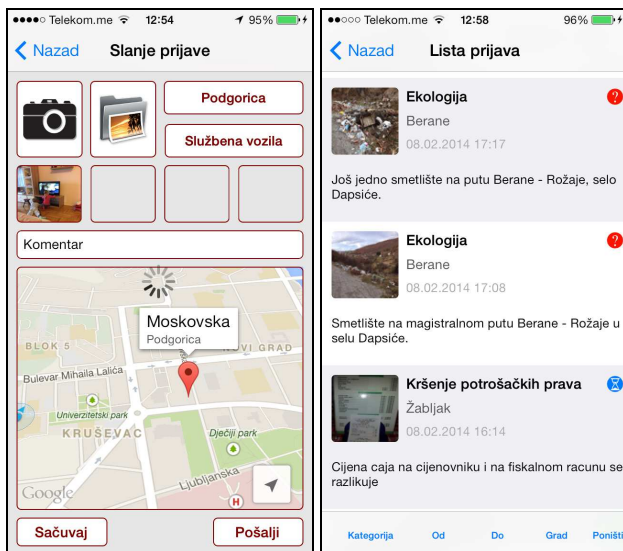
●●●●○ Telekom.me 12:54 95%

Nazad Slanje prijave

Podgorica

Službena vozila

Komentar

Moskovska
Podgorica

BLOK 5
VI GRAD
Bulevar Mihaila Lalića
Univerzitetski park
KRUŠEVAC
Dječiji park
Ljubljanska
Google

Sačuvaj Pošalji

●●○○○ Telekom.me 12:58 96%

Nazad Lista prijava

Ekologija
Berane
08.02.2014 17:17

Još jedno smetlište na putu Berane - Rožaje, selo Dapsiće.

Ekologija
Berane
08.02.2014 17:08

Smetlište na magistralnom putu Berane - Rožaje u selu Dapsiće.

Kršenje potrošačkih prava
Žabljak
08.02.2014 16:14

Cijena caja na cijenovniku i na fiskalnom racunu se razlikuje

Kategorija Od Do Grad Poništi